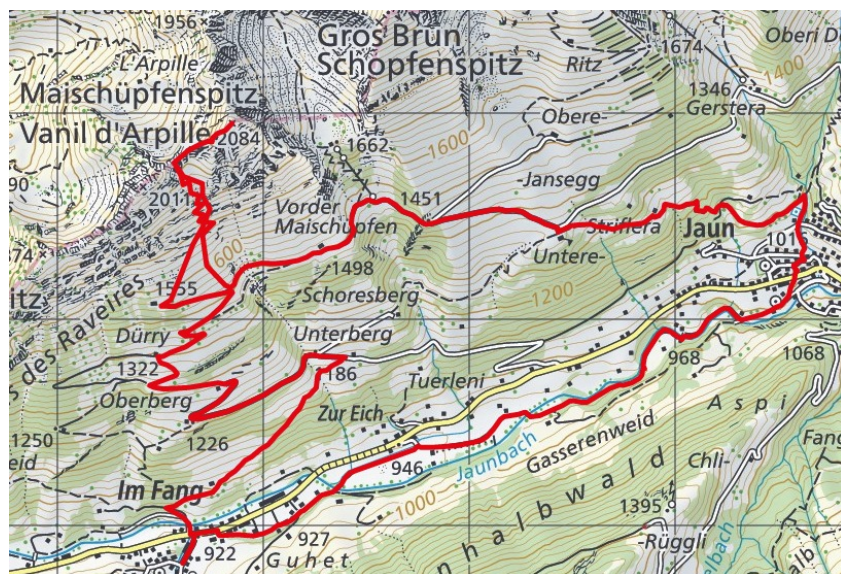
1956
Gros Brun
Schopfenspitz
1674
Oberi D
L'Arpille
Ritz
1400
Maischüpfenspitz
1346
Gerstera
Vanil d'Arpille
2084
Obere-
90
1662
1600
-Jansegg
2011
1451
Vorder
Maischüpfen
Strifera
Jaun
74
600
101
1498
Untere-
itz
1555
Schoresberg
1200
des Raveires
Dürry
Unterberg
968
1068
1322
186
Tuerleni
Aspi
Oberberg
Zur Eich
1250
1226
Gasserenweid
Chli-
Fang
eid
Jaunbach
946
Im Fang
1000
nhalbwald
1395
927
-Rüggli
922
Guhet
lbach